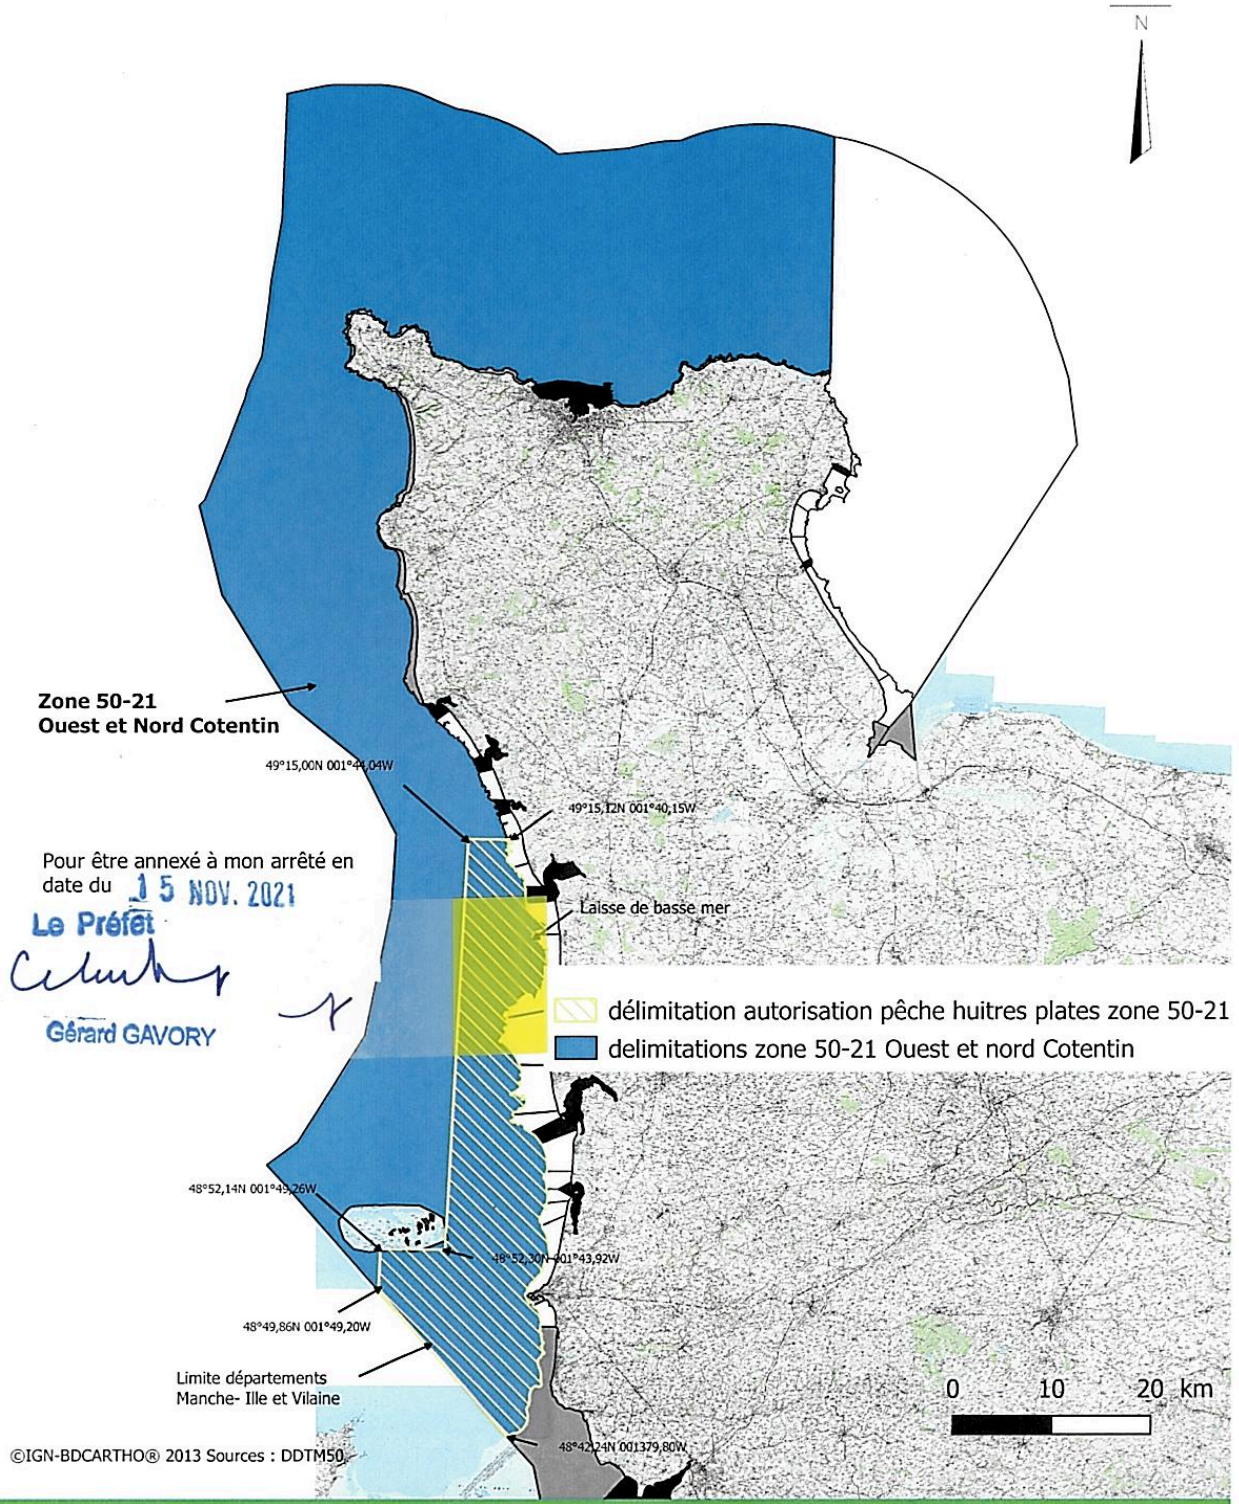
N

Zone 50-21
Ouest et Nord Cotentin

49°15,00N 001°44,04W

49°15,12N 001°40,15W

Pour être annexé à mon arrêté en date du 15 NOV. 2021
Le Préfet
Gérard GAVORY

Laisse de basse mer

délimitation autorisation pêche huitres plates zone 50-21
delimitations zone 50-21 Ouest et nord Cotentin

48°52,14N 001°49,26W

48°52,30N 001°43,92W

48°49,86N 001°49,20W

Limite départements
Manche- Ille et Vilaine

0 10 20 km

48°42,24N 001379,80W

©IGN-BDCARTHO® 2013 Sources : DDTM50.